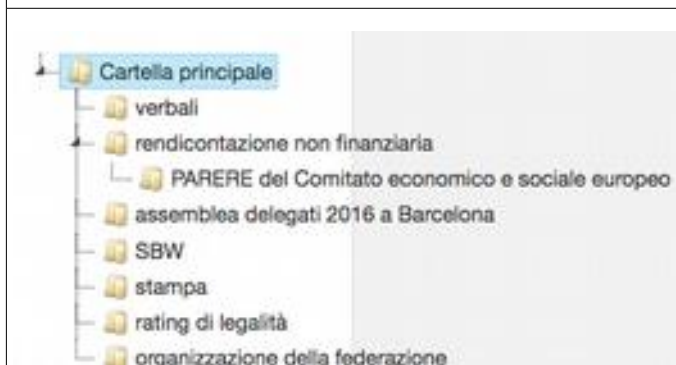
Cartella principale
verbali
rendicontazione non finanziaria
PARERE del Comitato economico e sociale europeo
assemblea delegati 2016 a Barcelona
SBW
stampa
rating di legalità
organizzazione della federazione